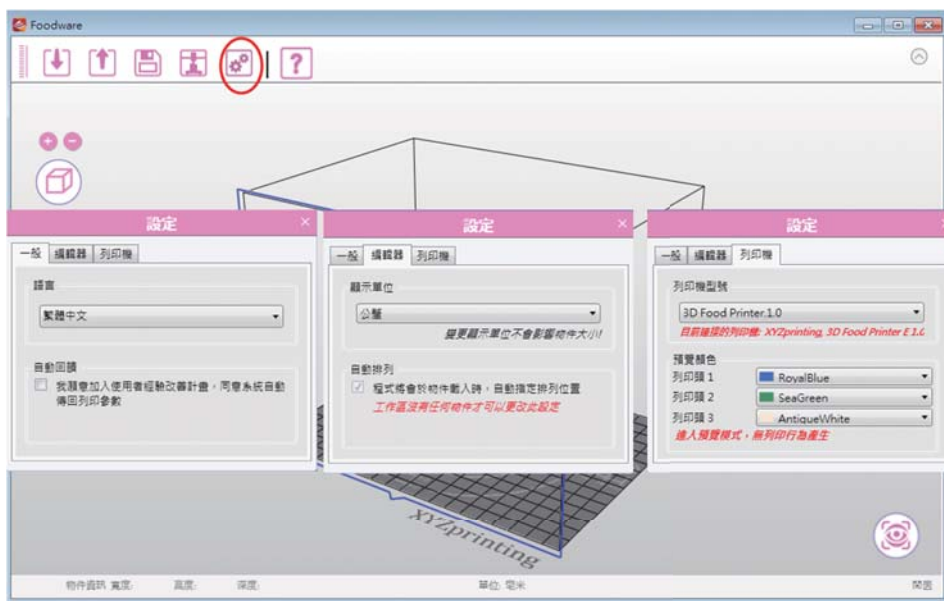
Foodware

設定

一般 | 編輯器 | 列印機

語言

繁體中文

自動回饋

我願意加入使用者經驗改善計畫，同意系統自動傳回列印參數

設定

一般 | 編輯器 | 列印機

顯示單位

公釐

變更顯示單位不會影響物件大小!

自動排列

程式將會於物件載入時，自動指定排列位置

工作區沒有任何物件才可以更改此設定

設定

一般 | 編輯器 | 列印機

列印機型號

3D Food Printer.1.0

目前連接的列印機: XYZprinting, 3D Food Printer E 1.0

預覽顏色

列印頭 1 RoyalBlue

列印頭 2 SeaGreen

列印頭 3 AntiqueWhite

進入預覽模式，無列印行為產生

XYZprinting

物件資訊 寬度: 高度: 深度: 單位: 毫米 閒置